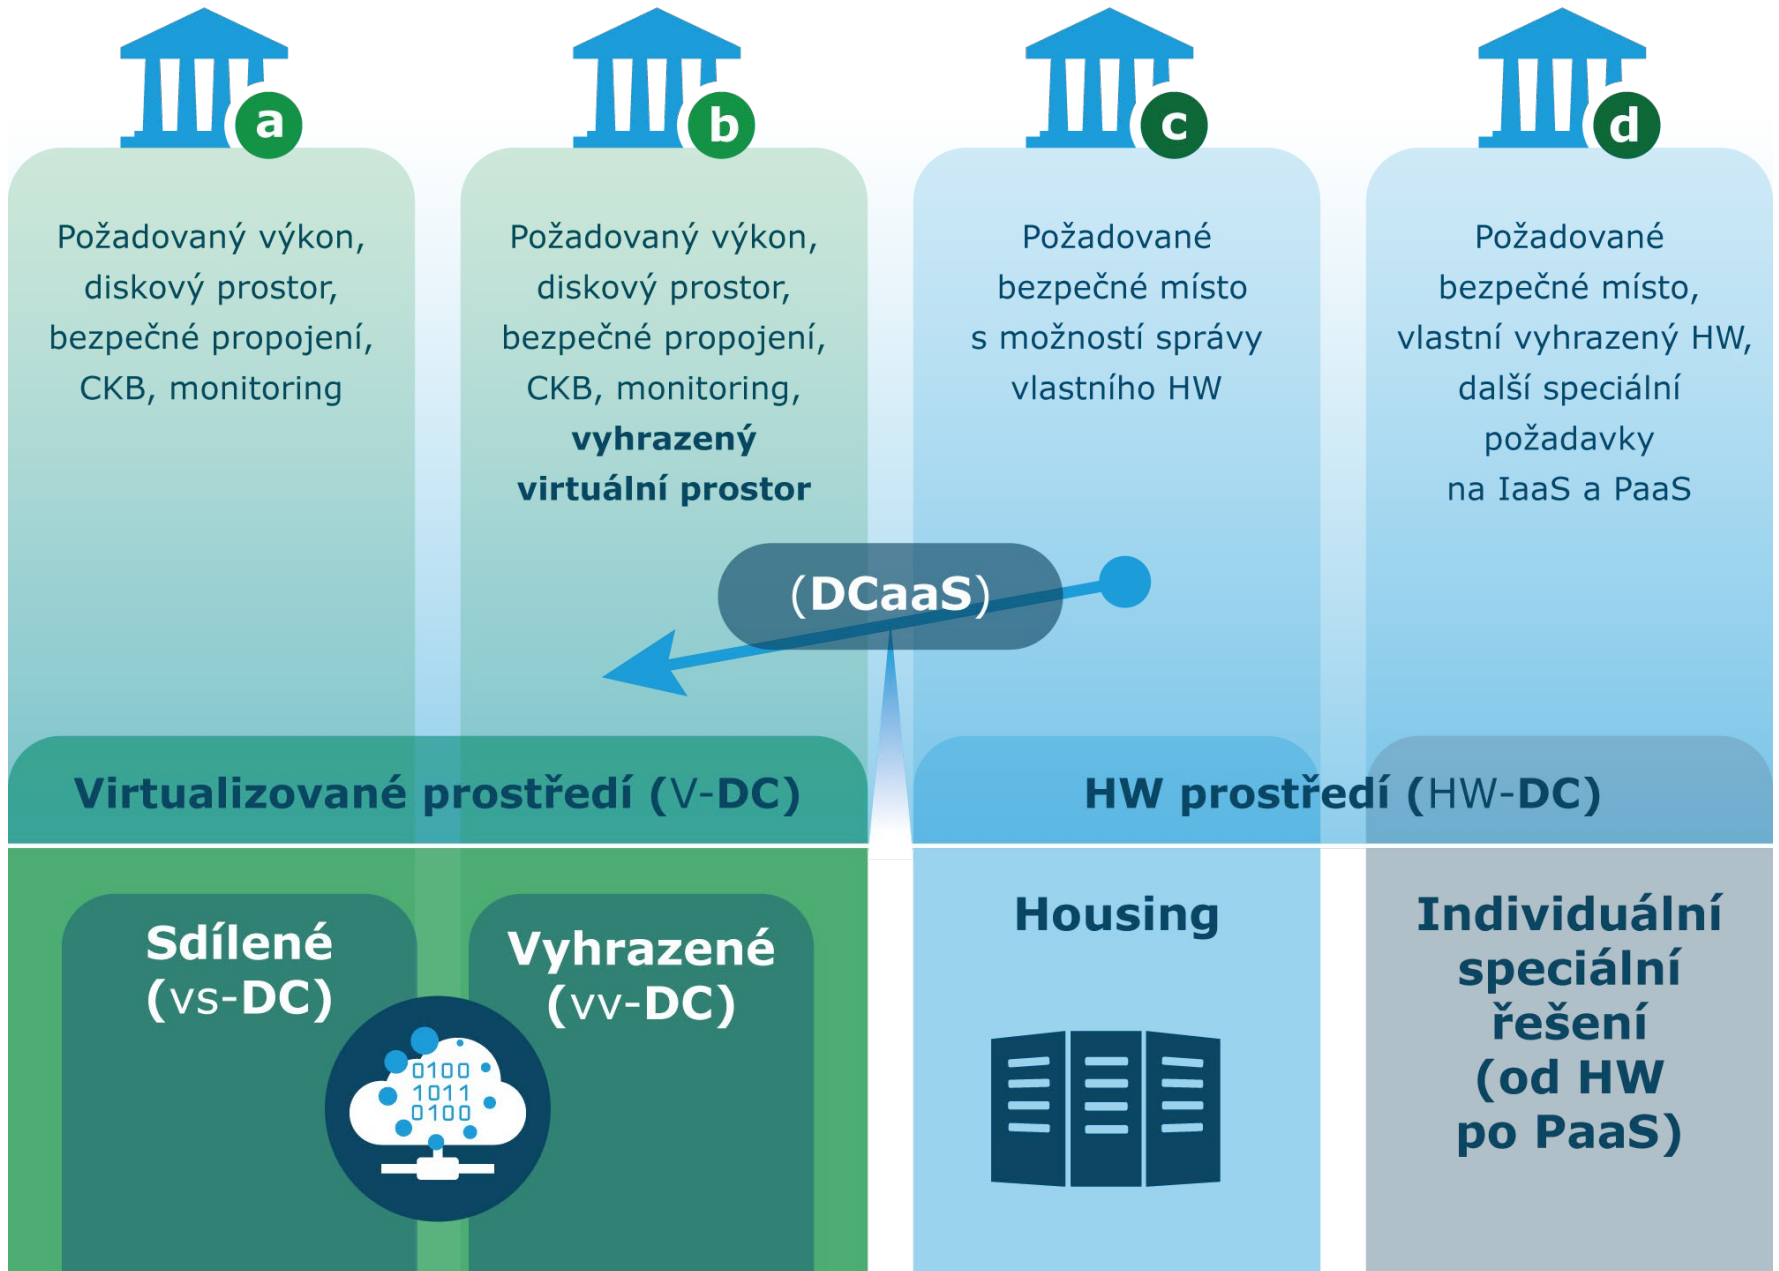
a

b

c

d

Požadovaný výkon, diskový prostor, bezpečné propojení, CKB, monitoring

Požadovaný výkon, diskový prostor, bezpečné propojení, CKB, monitoring, **vyhrazený virtuální prostor**

Požadované bezpečné místo s možností správy vlastního HW

Požadované bezpečné místo, vlastní vyhrazený HW, další speciální požadavky na IaaS a PaaS

(DCaaS)

Virtualizované prostředí (V-DC)

HW prostředí (HW-DC)

Sdílené (vs-DC)

Vyhrazené (vv-DC)

0100
1011
0100

Housing

Individuální speciální řešení (od HW po PaaS)